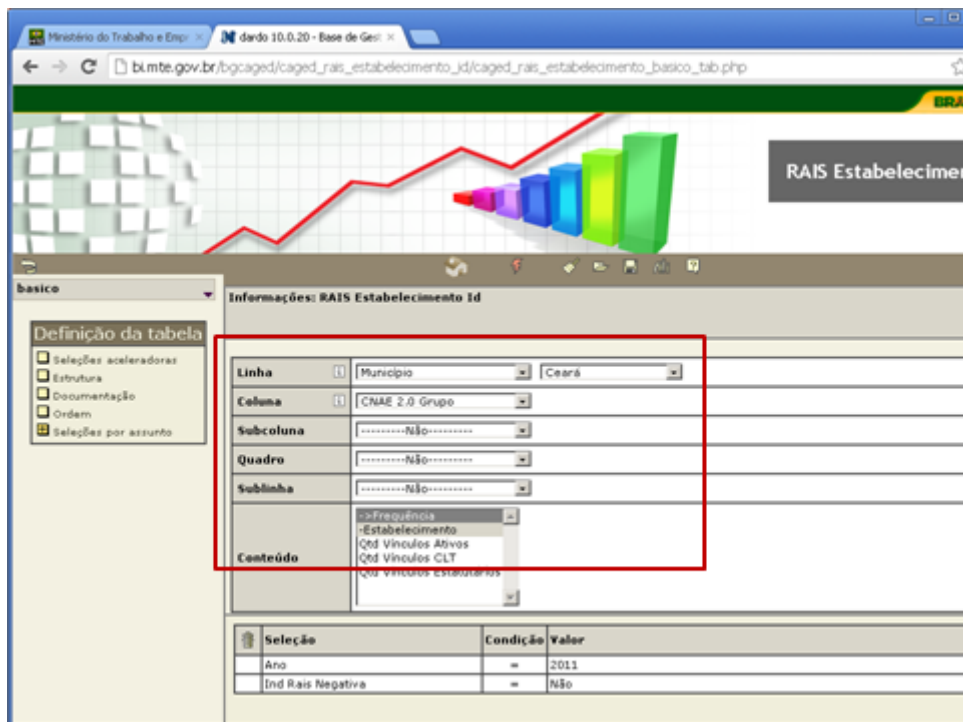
Ministério do Trabalho e Emp ×
dardo 10.0.20 - Base de Gest ×

bi.mte.gov.br/bgcaged/caged_rais_estabelecimento_id/caged_rais_estabelecimento_basico_tab.php

BRA

RAIS Estabelecimer

basico

Definição da tabela

Seleções aceleradoras
Estrutura
Documentação
Ordem
Seleções por assunto

Informações: RAIS Estabelecimento Id

| Linha | Município | Ceará |
|---|---|---|
| Coluna | CNAE 2.0 Grupo | |
| Subcoluna | ---------Não--------- | |
| Quadro | ---------Não--------- | |
| Sublinha | ---------Não--------- | |
| Conteúdo | ->Frequência<br>-Estabelecimento<br>Qtd Vínculos Ativos<br>Qtd Vínculos CLT<br>Qtd Vínculos Estatutários | |

| | Seleção | Condição | Valor |
|---|---|---|---|
| | Ano | = | 2011 |
| | Ind Rais Negativa | = | Não |